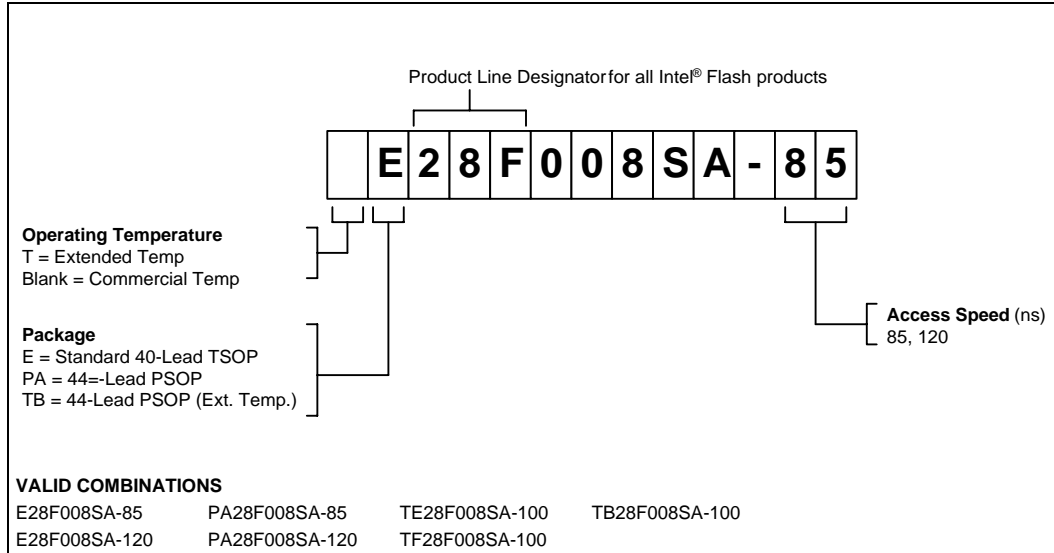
Product Line Designator for all Intel® Flash products

E 2 8 F 0 0 8 S A - 8 5

**Operating Temperature**
T = Extended Temp
Blank = Commercial Temp

**Package**
E = Standard 40-Lead TSOP
PA = 44=-Lead PSOP
TB = 44-Lead PSOP (Ext. Temp.)

**Access Speed** (ns)
85, 120

**VALID COMBINATIONS**

| | | | |
|---|---|---|---|
| E28F008SA-85 | PA28F008SA-85 | TE28F008SA-100 | TB28F008SA-100 |
| E28F008SA-120 | PA28F008SA-120 | TF28F008SA-100 | |